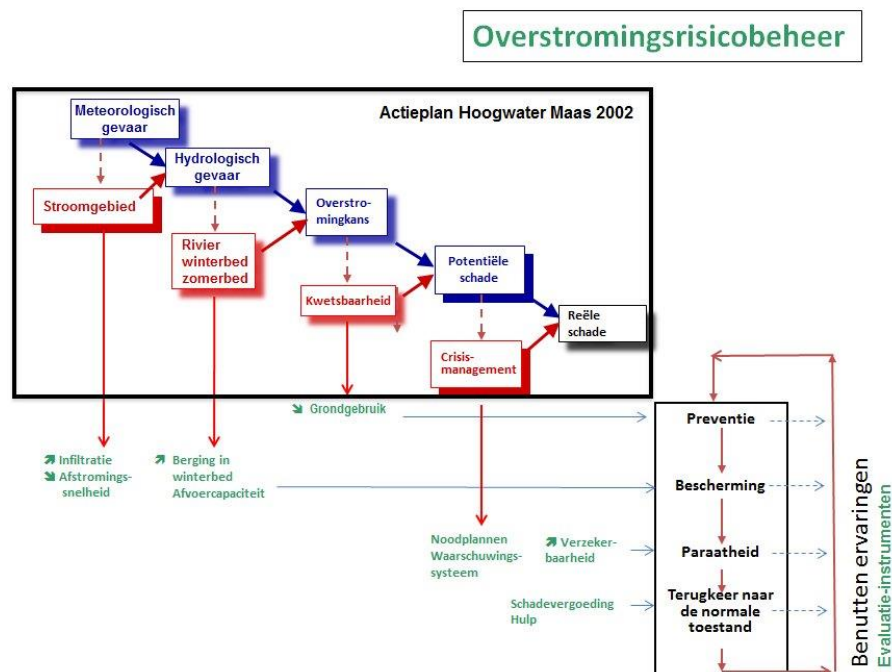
Overstromingsrisicobeheer

Actieplan Hoogwater Maas 2002

Meteorologisch gevaar

Hydrologisch gevaar

Stroomgebied

Overstromingkans

Rivier winterbed zomerbed

Potentiële schade

Kwetsbaarheid

Reële schade

Crisis-management

↘ Grondgebruik

↗ Infiltratie
↘ Afstromings-snelheid

↗ Berging in winterbed
Afvoercapaciteit

Noodplannen
Waarschuwings-systeem

↗ Verzeker-baarheid

Schadevergoeding
Hulp

Preventie

Bescherming

Paraatheid

Terugkeer naar de normale toestand

Benutten ervaringen
Evaluatie-instrumenten